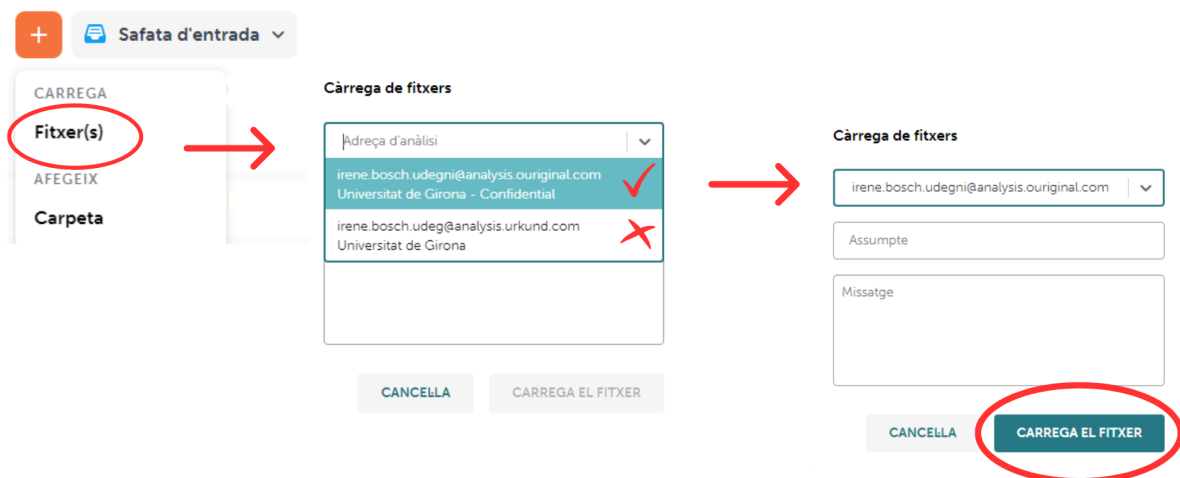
+ Safata d'entrada

CARREGA
Fitxer(s)
AFEGEIX
Carpeta

Càrrega de fitxers

Adreça d'anàlisi

irene.bosch.udegni@analysis.ouriginal.com
Universitat de Girona - Confidential

irene.bosch.udeg@analysis.urkund.com
Universitat de Girona

CANCELLA
CARREGA EL FITXER

Càrrega de fitxers

irene.bosch.udegni@analysis.ouriginal.com

Assumpte

Missatge

CANCELLA
CARREGA EL FITXER